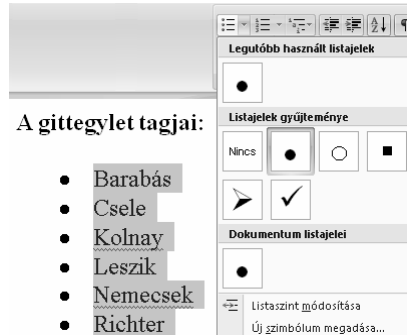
Legutóbb használt listajelek

Listajelek gyűjteménye

Nincs

Dokumentum listajelei

Listaszint módosítása

Új szimbólum megadása...

A gittegylet tagjai:

- Barabás
- Csele
- Kolnay
- Leszik
- Nemecsek
- Richter